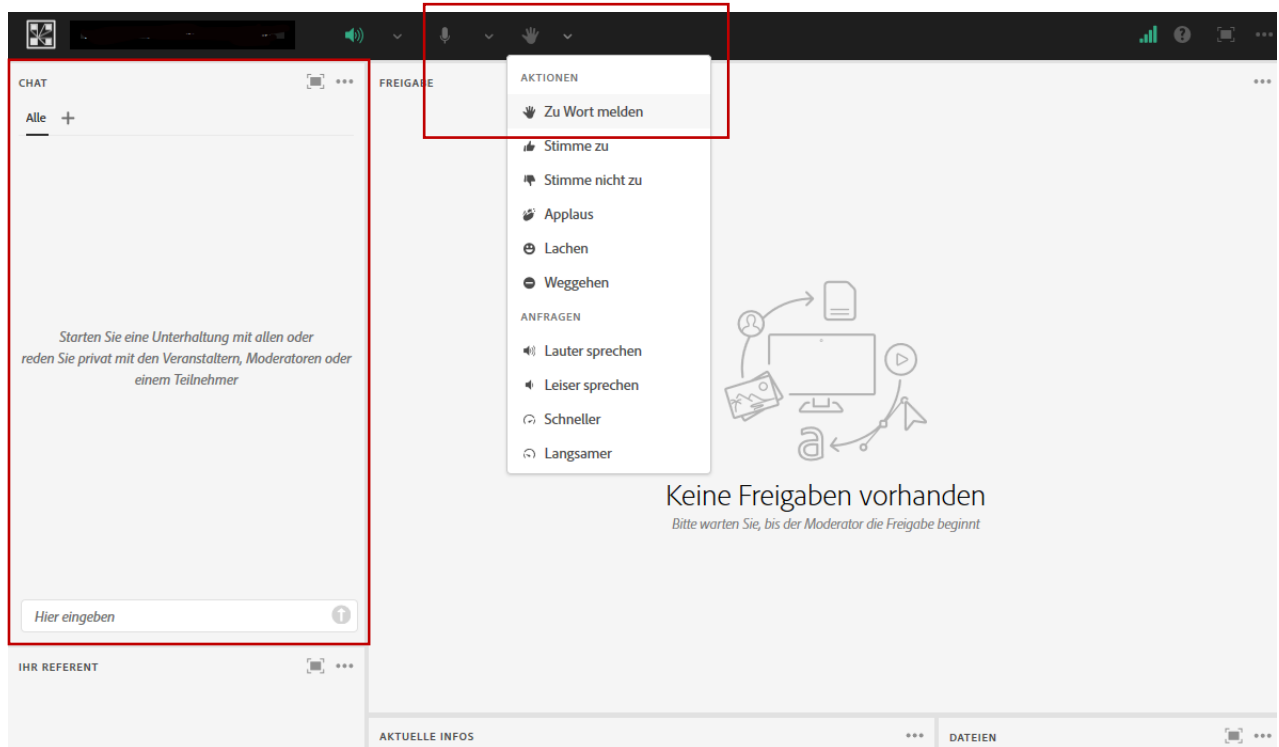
CHAT

Alle +

Starten Sie eine Unterhaltung mit allen oder reden Sie privat mit den Veranstaltern, Moderatoren oder einem Teilnehmer

Hier eingeben

IHR REFERENT

FREIGABE

AKTIONEN
Zu Wort melden
Stimme zu
Stimme nicht zu
Applaus
Lachen
Weggehen
ANFRAGEN
Lauter sprechen
Leiser sprechen
Schneller
Langsamer

Keine Freigaben vorhanden
Bitte warten Sie, bis der Moderator die Freigabe beginnt

AKTUELLE INFOS

DATEIEN